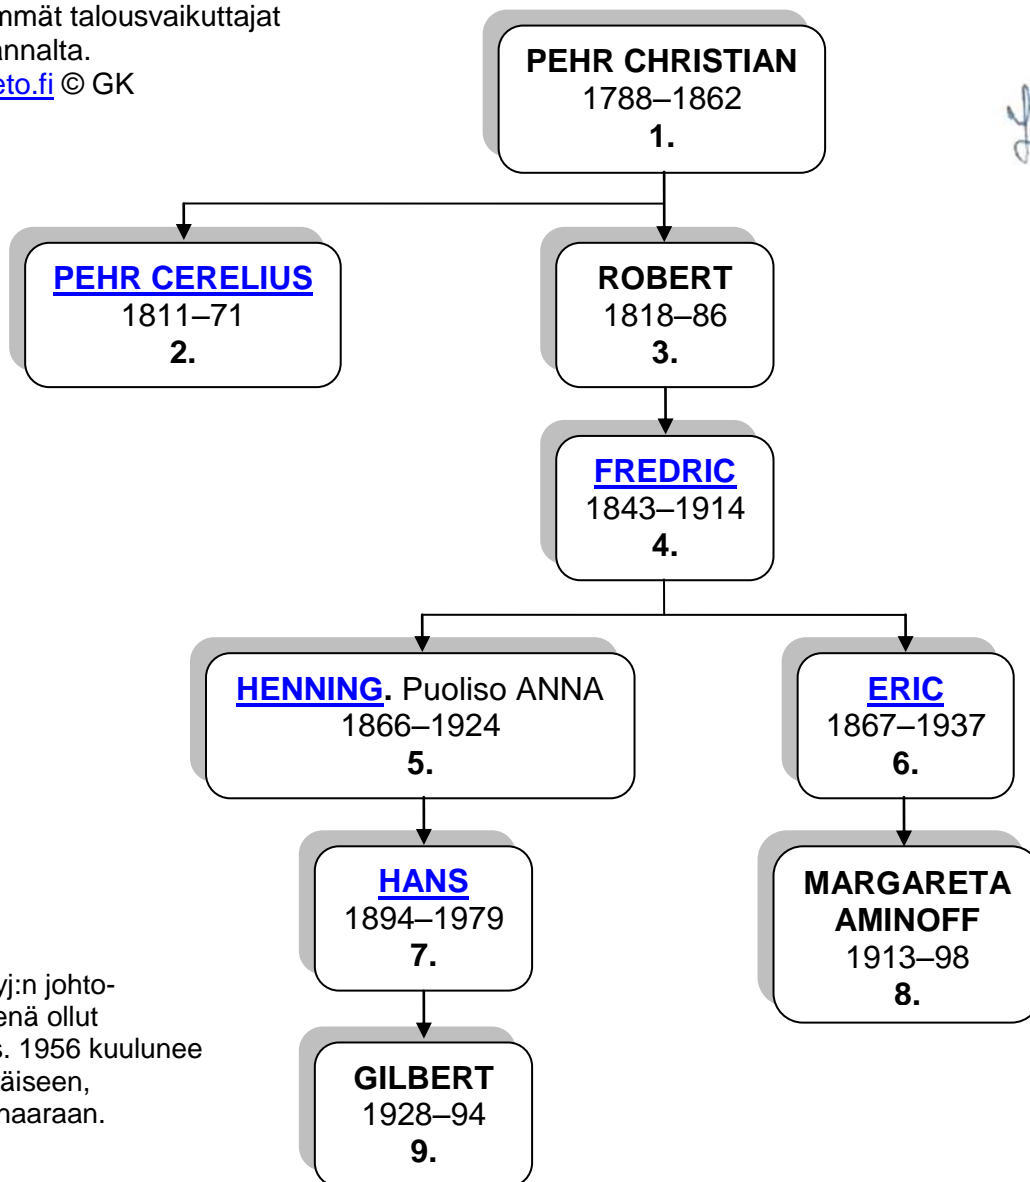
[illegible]mmät talousvaikuttajat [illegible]annalta. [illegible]eto.fi © GK

PEHR CHRISTIAN
1788–1862
1.

PEHR CERELIUS
1811–71
2.

ROBERT
1818–86
3.

FREDRIC
1843–1914
4.

HENNING. Puoliso ANNA
1866–1924
5.

ERIC
1867–1937
6.

HANS
1894–1979
7.

MARGARETA AMINOFF
1913–98
8.

GILBERT
1928–94
9.

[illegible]yj:n johto-
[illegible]enä ollut
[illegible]s. 1956 kuulunee
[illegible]äiseen,
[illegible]haaraan.